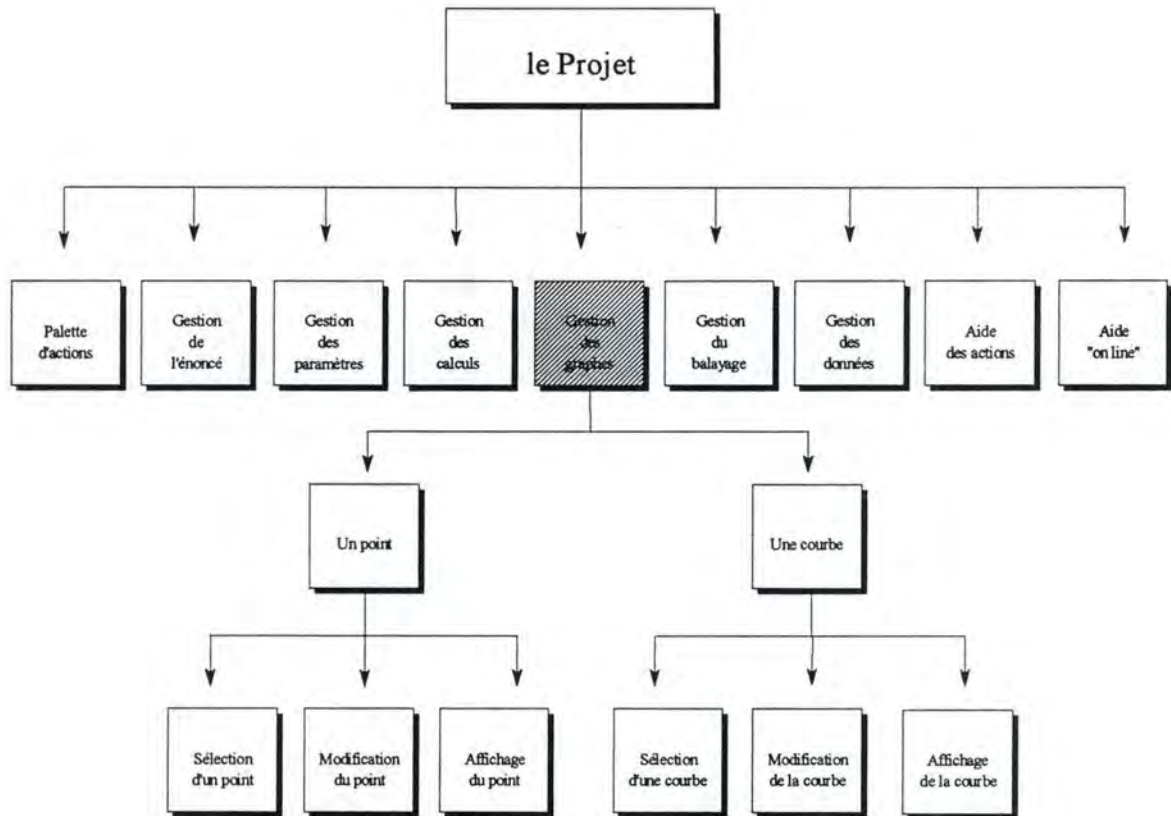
le Projet

Palette d'actions

Gestion de l'énoncé

Gestion des paramètres

Gestion des calculs

Gestion des graphes

Gestion du balayage

Gestion des données

Aide des actions

Aide "on line"

Un point

Une courbe

Sélection d'un point

Modification du point

Affichage du point

Sélection d'une courbe

Modification de la courbe

Affichage de la courbe